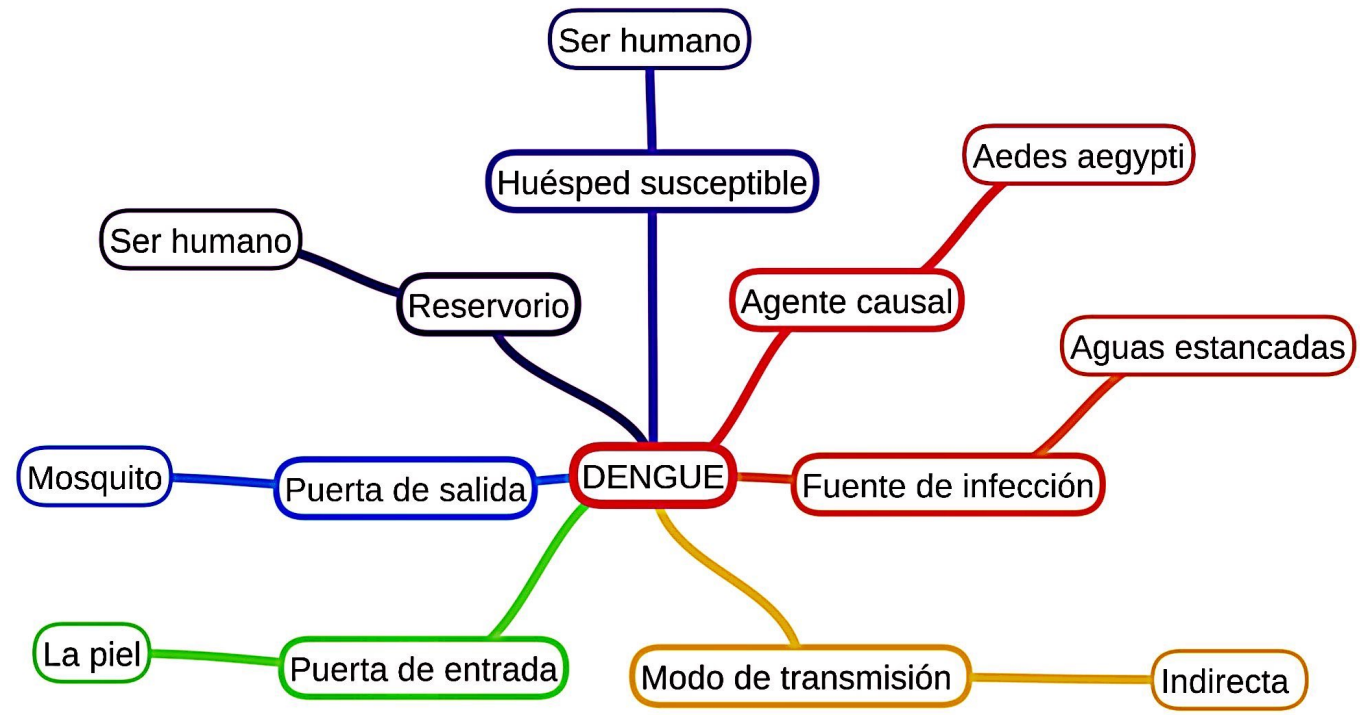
DENGUE

Huésped susceptible
Ser humano

Agente causal
Aedes aegypti

Fuente de infección
Aguas estancadas

Modo de transmisión
Indirecta

Puerta de entrada
La piel

Puerta de salida
Mosquito

Reservorio
Ser humano